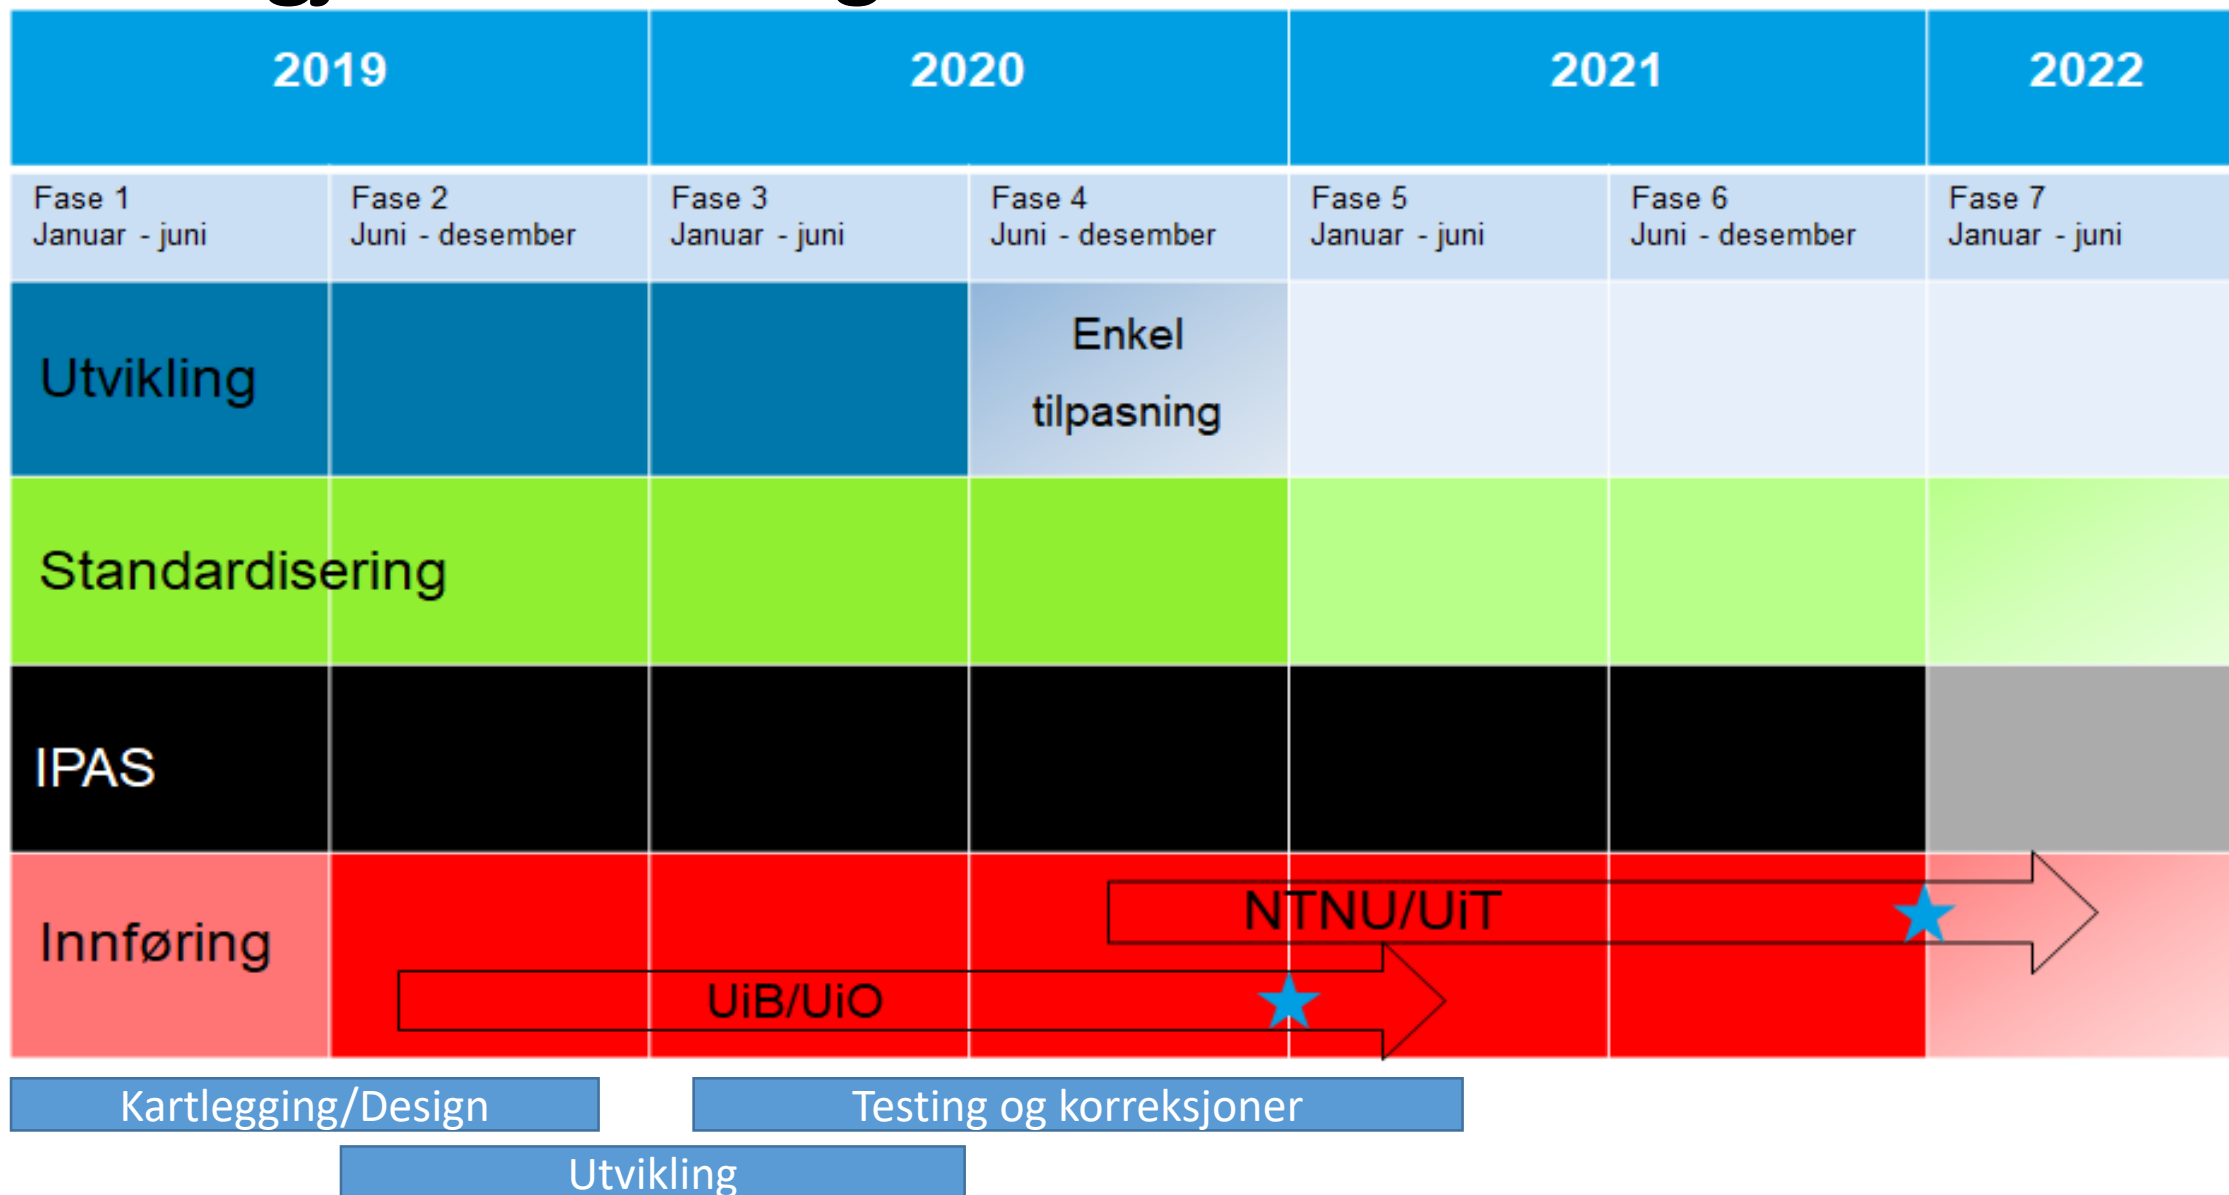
| 2019 | | 2020 | | 2021 | | 2022 |
|---|---|---|---|---|---|---|
| Fase 1 Januar - juni | Fase 2 Juni - desember | Fase 3 Januar - juni | Fase 4 Juni - desember | Fase 5 Januar - juni | Fase 6 Juni - desember | Fase 7 Januar - juni |
| Utvikling | | | Enkel tilpasning | | | |
| Standardisering | | | | | | |
| IPAS | | | | | | |
| Innføring | | | | | | |

NTNU/UiT

UiB/UiO

Kartlegging/Design

Testing og korreksjoner

Utvikling